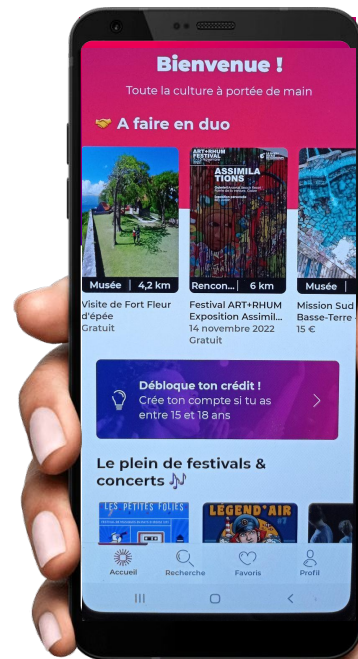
Bienvenue !

Toute la culture à portée de main

A faire en duo

Musée | 4,2 km
Visite de Fort Fleur d'épée
Gratuit

ART+RHUM FESTIVAL
ASSIMILATIONS
Rencon... | 6 km
Festival ART+RHUM Exposition Assimil...
14 novembre 2022
Gratuit

Musée |
Mission Sud Basse-Terre -
15 €

Débloque ton crédit !
Crée ton compte si tu as entre 15 et 18 ans

Le plein de festivals & concerts

LES PETITES FOLIES
LEGEND'AIR

Accueil
Recherche
Favoris
Profil